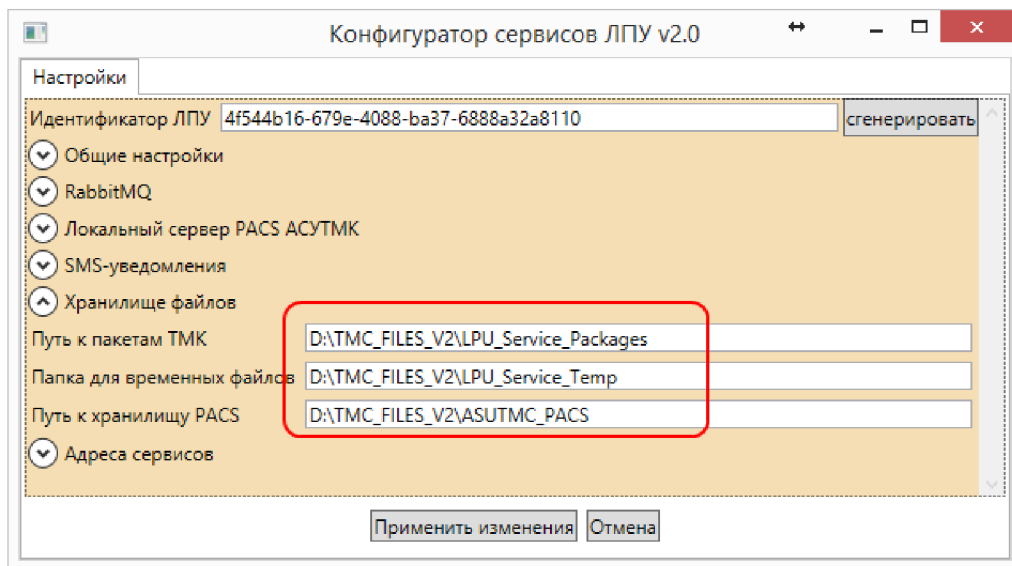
Конфигуратор сервисов ЛПУ v2.0

Настройки

Идентификатор ЛПУ 4f544b16-679e-4088-ba37-6888a32a8110 сгенерировать

Общие настройки

RabbitMQ

Локальный сервер PACS АСУТМК

SMS-уведомления

Хранилище файлов

Путь к пакетам ТМК D:\TMC_FILES_V2\LPU_Service_Packages

Папка для временных файлов D:\TMC_FILES_V2\LPU_Service_Temp

Путь к хранилищу PACS D:\TMC_FILES_V2\ASUTMC_PACS

Адреса сервисов

Применить изменения Отмена